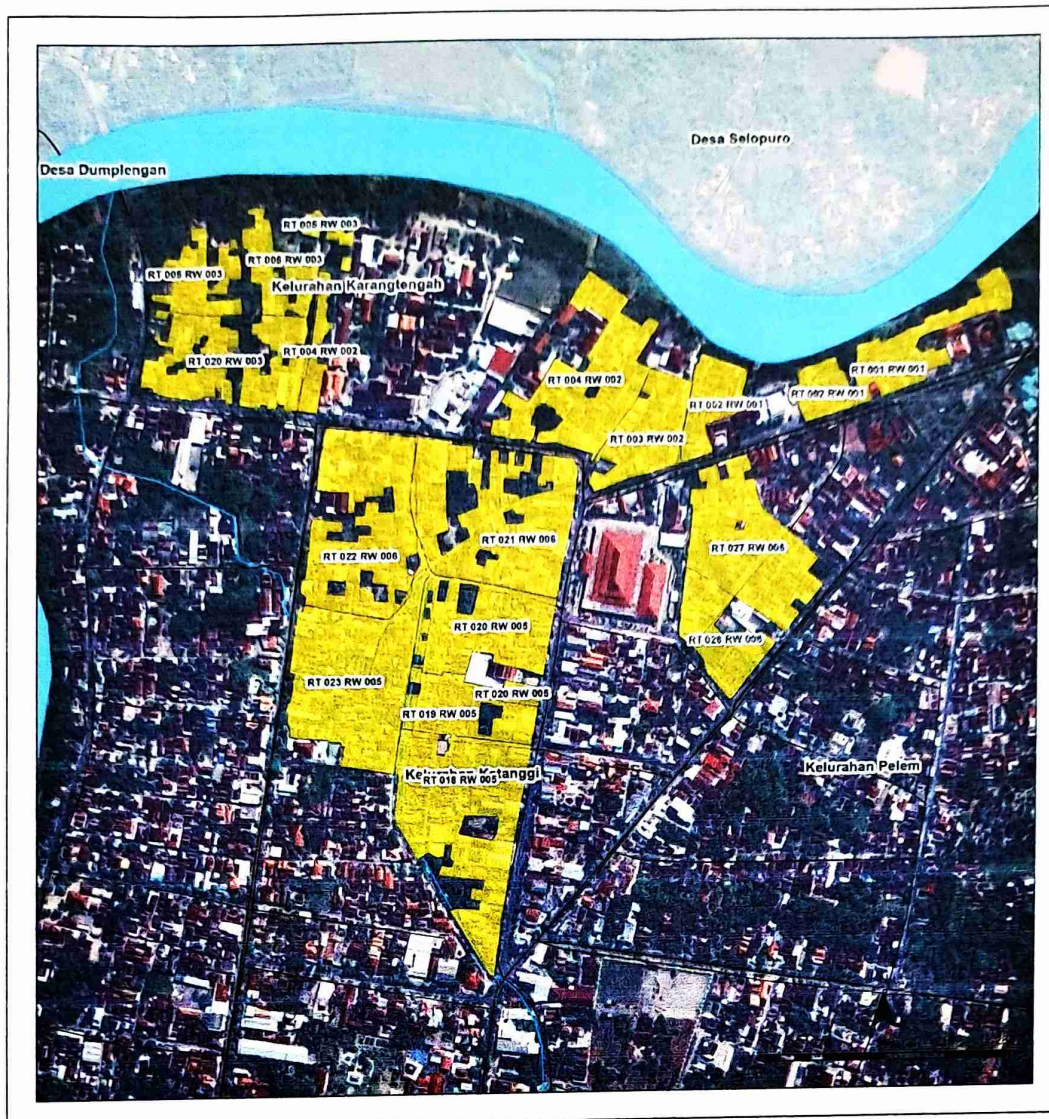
Desa Selopuro

Desa Dumplengan

RT 005 RW 003

RT 006 RW 003

RT 008 RW 003

Kelurahan Karangtengah

RT 020 RW 003

RT 004 RW 002

RT 004 RW 002

RT 001 RW 001

RT 002 RW 001

RT 002 RW 001

RT 003 RW 002

RT 022 RW 006

RT 021 RW 006

RT 027 RW 006

RT 020 RW 005

RT 028 RW 006

RT 023 RW 005

RT 020 RW 005

RT 019 RW 005

Kelurahan Ketanggi

RT 018 RW 005

Kelurahan Pelem